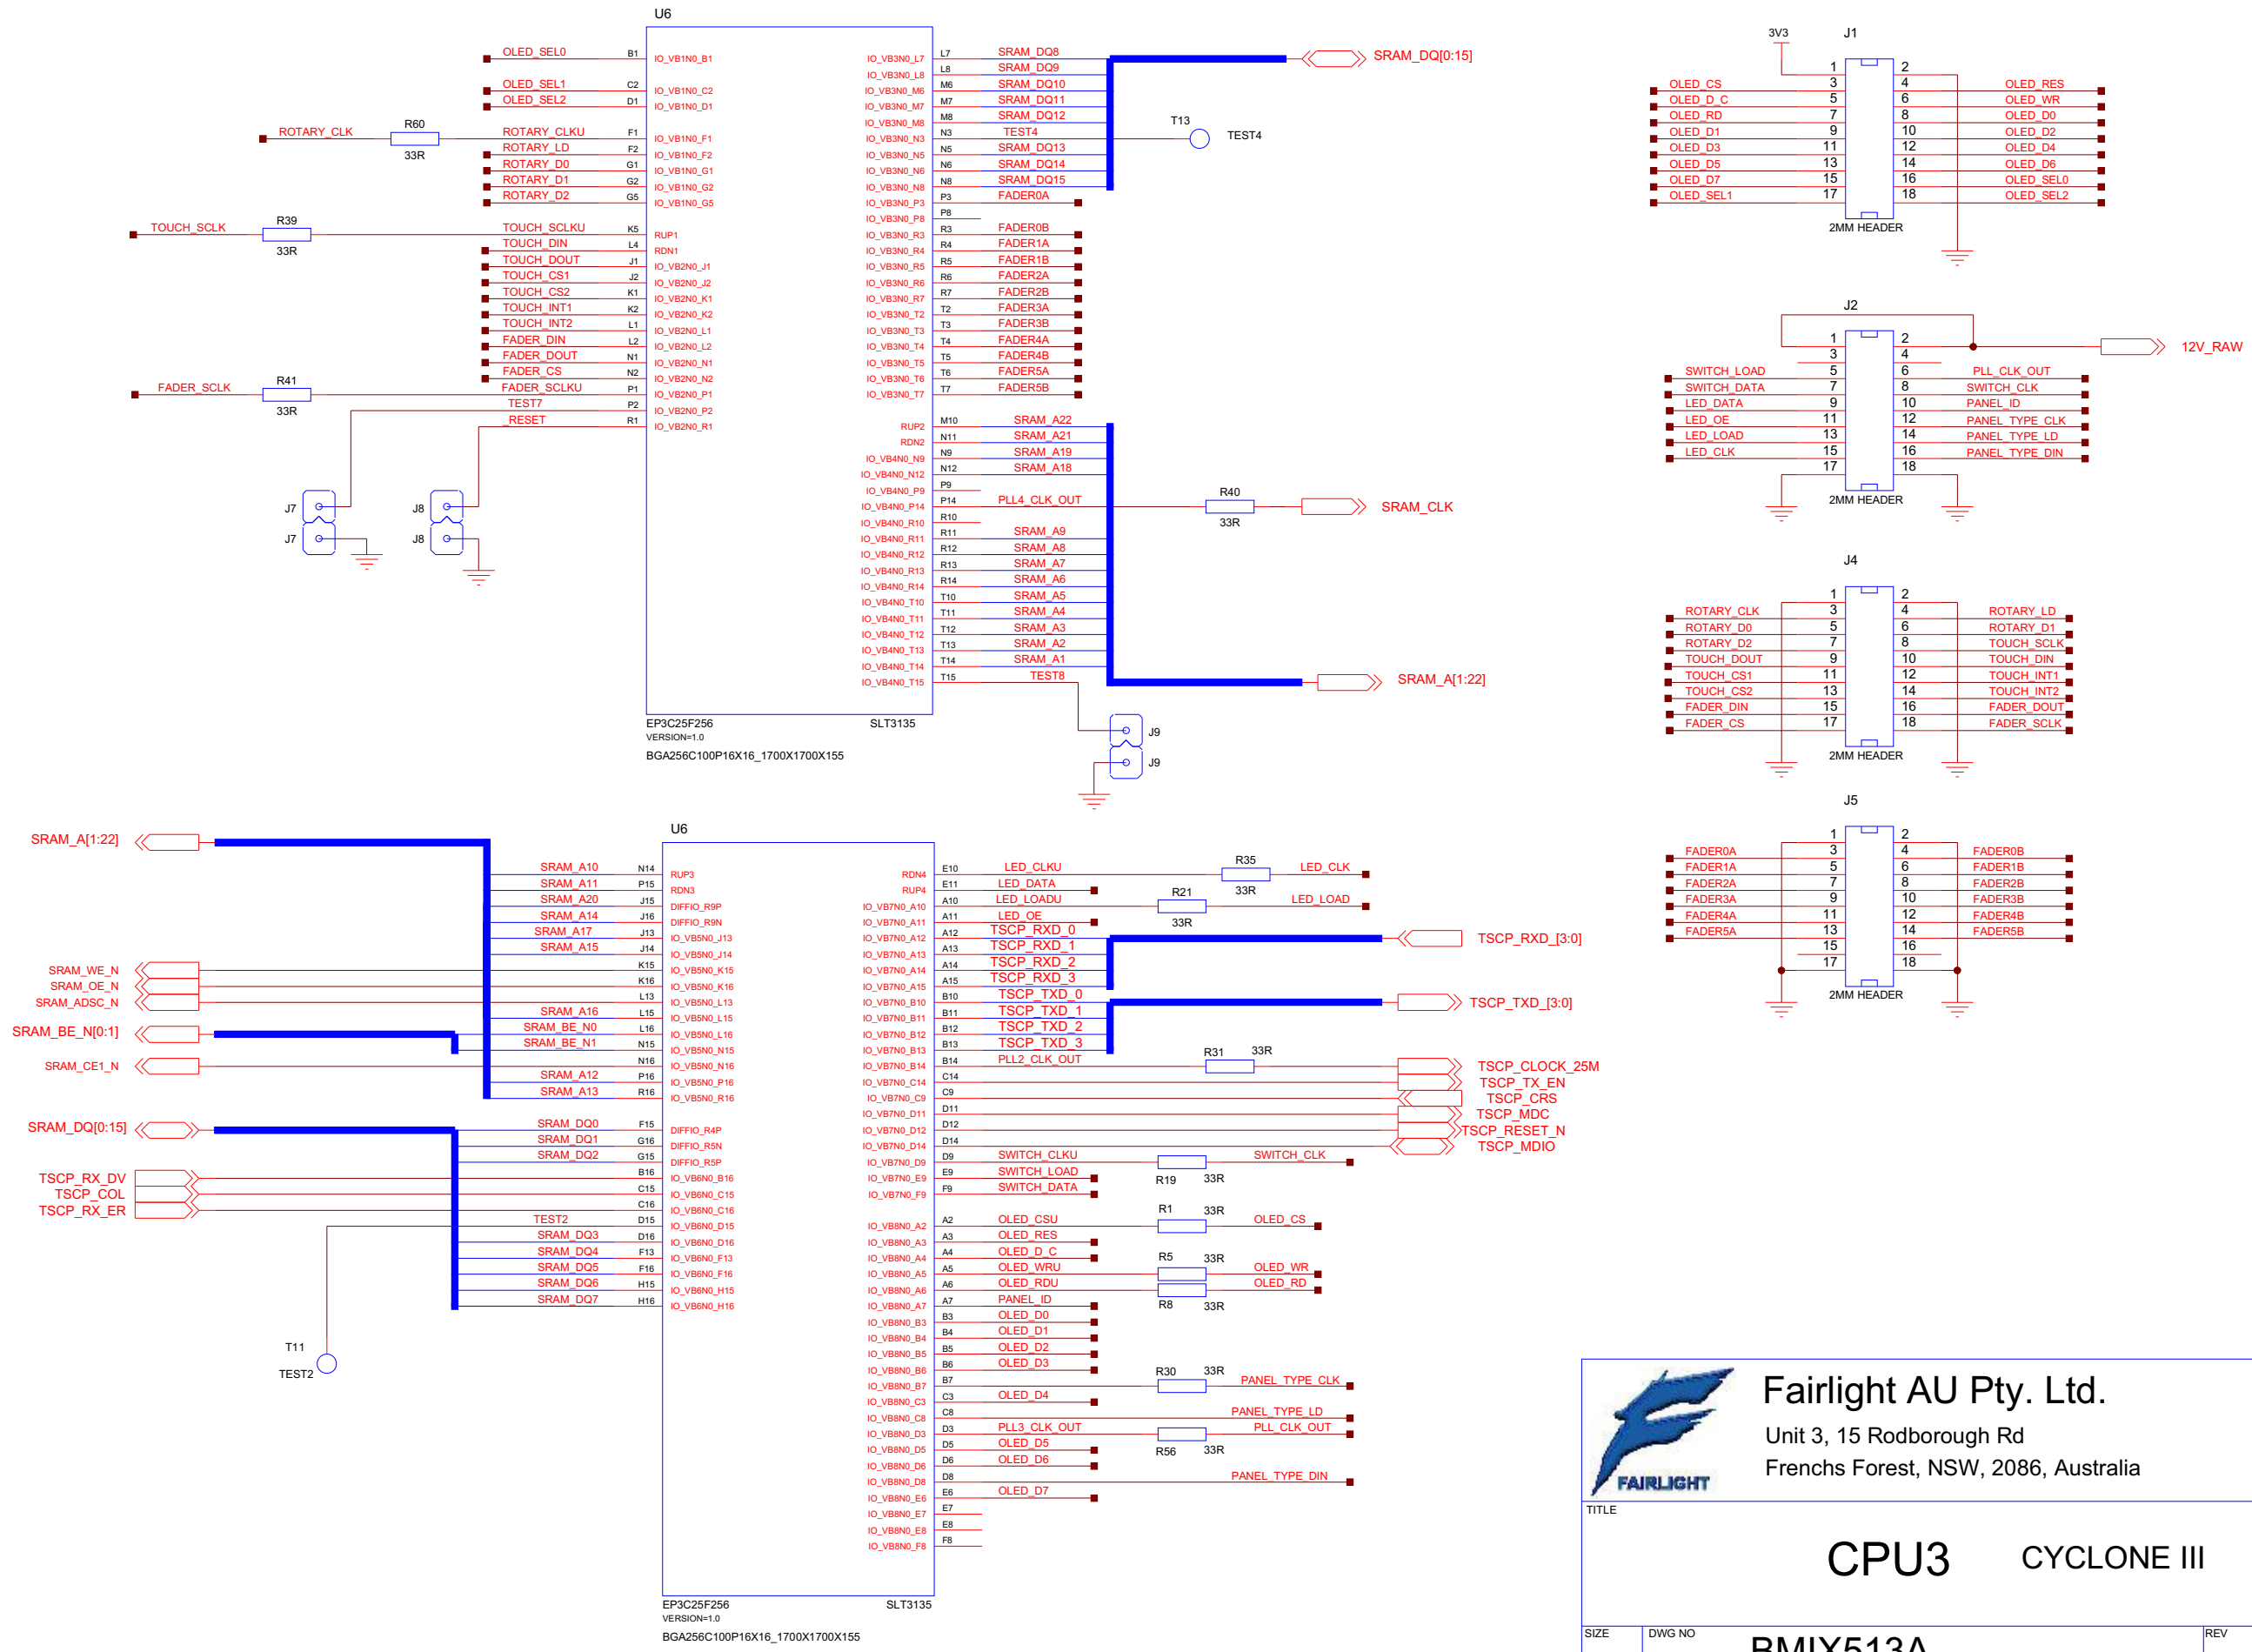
U6

OLED_SEL0 B1 IO_VB1N0_B1
OLED_SEL1 C2 IO_VB1N0_C2
OLED_SEL2 D1 IO_VB1N0_D1
ROTARY_CLK R60 33R ROTARY_CLKU F1 IO_VB1N0_F1
ROTARY_LD F2 IO_VB1N0_F2
ROTARY_D0 G1 IO_VB1N0_G1
ROTARY_D1 G2 IO_VB1N0_G2
ROTARY_D2 G5 IO_VB1N0_G5
TOUCH_SCLK R39 33R TOUCH_SCLKU K5 RUP1
TOUCH_DIN L4 RDN1
TOUCH_DOUT J1 IO_VB2N0_J1
TOUCH_CS1 J2 IO_VB2N0_J2
TOUCH_CS2 K1 IO_VB2N0_K1
TOUCH_INT1 K2 IO_VB2N0_K2
TOUCH_INT2 L1 IO_VB2N0_L1
FADER_DIN L2 IO_VB2N0_L2
FADER_DOUT N1 IO_VB2N0_N1
FADER_CS N2 IO_VB2N0_N2
FADER_SCLK R41 33R FADER_SCLKU P1 IO_VB2N0_P1
TEST7 P2 IO_VB2N0_P2
_RESET R1 IO_VB2N0_R1
J7 J7 J8 J8

IO_VB3N0_L7 L7 SRAM_DQ8
IO_VB3N0_L8 L8 SRAM_DQ9
IO_VB3N0_M6 M6 SRAM_DQ10
IO_VB3N0_M7 M7 SRAM_DQ11
IO_VB3N0_M8 M8 SRAM_DQ12
IO_VB3N0_N3 N3 TEST4
IO_VB3N0_N5 N5 SRAM_DQ13
IO_VB3N0_N6 N6 SRAM_DQ14
IO_VB3N0_N8 N8 SRAM_DQ15
IO_VB3N0_P3 P3 FADER0A
IO_VB3N0_P8 P8
IO_VB3N0_R3 R3 FADER0B
IO_VB3N0_R4 R4 FADER1A
IO_VB3N0_R5 R5 FADER1B
IO_VB3N0_R6 R6 FADER2A
IO_VB3N0_R7 R7 FADER2B
IO_VB3N0_T2 T2 FADER3A
IO_VB3N0_T3 T3 FADER3B
IO_VB3N0_T4 T4 FADER4A
IO_VB3N0_T5 T5 FADER4B
IO_VB3N0_T6 T6 FADER5A
IO_VB3N0_T7 T7 FADER5B
SRAM_DQ[0:15]
T13 TEST4
RUP2 M10 SRAM_A22
RDN2 N11 SRAM_A21
IO_VB4N0_N9 N9 SRAM_A19
IO_VB4N0_N12 N12 SRAM_A18
IO_VB4N0_P9 P9
IO_VB4N0_P14 P14 PLL4_CLK_OUT R40 33R SRAM_CLK
IO_VB4N0_R10 R10
IO_VB4N0_R11 R11 SRAM_A9
IO_VB4N0_R12 R12 SRAM_A8
IO_VB4N0_R13 R13 SRAM_A7
IO_VB4N0_R14 R14 SRAM_A6
IO_VB4N0_T10 T10 SRAM_A5
IO_VB4N0_T11 T11 SRAM_A4
IO_VB4N0_T12 T12 SRAM_A3
IO_VB4N0_T13 T13 SRAM_A2
IO_VB4N0_T14 T14 SRAM_A1
IO_VB4N0_T15 T15 TEST8
SRAM_A[1:22]
EP3C25F256 SLT3135
VERSION=1.0
BGA256C100P16X16_1700X1700X155
J9 J9

3V3 J1
1 2
OLED_CS 3 4 OLED_RES
OLED_D_C 5 6 OLED_WR
OLED_RD 7 8 OLED_D0
OLED_D1 9 10 OLED_D2
OLED_D3 11 12 OLED_D4
OLED_D5 13 14 OLED_D6
OLED_D7 15 16 OLED_SEL0
OLED_SEL1 17 18 OLED_SEL2
2MM HEADER

J2
1 2 12V_RAW
3 4
SWITCH_LOAD 5 6 PLL_CLK_OUT
SWITCH_DATA 7 8 SWITCH_CLK
LED_DATA 9 10 PANEL_ID
LED_OE 11 12 PANEL_TYPE_CLK
LED_LOAD 13 14 PANEL_TYPE_LD
LED_CLK 15 16 PANEL_TYPE_DIN
17 18
2MM HEADER

J4
1 2
ROTARY_CLK 3 4 ROTARY_LD
ROTARY_D0 5 6 ROTARY_D1
ROTARY_D2 7 8 TOUCH_SCLK
TOUCH_DOUT 9 10 TOUCH_DIN
TOUCH_CS1 11 12 TOUCH_INT1
TOUCH_CS2 13 14 TOUCH_INT2
FADER_DIN 15 16 FADER_DOUT
FADER_CS 17 18 FADER_SCLK
2MM HEADER

J5
1 2
FADER0A 3 4 FADER0B
FADER1A 5 6 FADER1B
FADER2A 7 8 FADER2B
FADER3A 9 10 FADER3B
FADER4A 11 12 FADER4B
FADER5A 13 14 FADER5B
15 16
17 18
2MM HEADER

U6
SRAM_A[1:22]
SRAM_A10 N14 RUP3
SRAM_A11 P15 RDN3
SRAM_A20 J15 DIFFIO_R9P
SRAM_A14 J16 DIFFIO_R9N
SRAM_A17 J13 IO_VB5N0_J13
SRAM_A15 J14 IO_VB5N0_J14
SRAM_WE_N K15 IO_VB5N0_K15
SRAM_OE_N K16 IO_VB5N0_K16
SRAM_ADSC_N L13 IO_VB5N0_L13
SRAM_A16 L15 IO_VB5N0_L15
SRAM_BE_N[0:1] SRAM_BE_N0 L16 IO_VB5N0_L16
SRAM_BE_N1 N15 IO_VB5N0_N15
SRAM_CE1_N N16 IO_VB5N0_N16
SRAM_A12 P16 IO_VB5N0_P16
SRAM_A13 R16 IO_VB5N0_R16
SRAM_DQ[0:15] SRAM_DQ0 F15 DIFFIO_R4P
SRAM_DQ1 G16 DIFFIO_R5N
SRAM_DQ2 G15 DIFFIO_R5P
TSCP_RX_DV B16 IO_VB6N0_B16
TSCP_COL C15 IO_VB6N0_C15
TSCP_RX_ER C16 IO_VB6N0_C16
TEST2 D15 IO_VB6N0_D15
SRAM_DQ3 D16 IO_VB6N0_D16
SRAM_DQ4 F13 IO_VB6N0_F13
SRAM_DQ5 F16 IO_VB6N0_F16
SRAM_DQ6 H15 IO_VB6N0_H15
SRAM_DQ7 H16 IO_VB6N0_H16
T11 TEST2

RDN4 E10 LED_CLKU R35 33R LED_CLK
RUP4 E11 LED_DATA
IO_VB7N0_A10 A10 LED_LOADU R21 33R LED_LOAD
IO_VB7N0_A11 A11 LED_OE
IO_VB7N0_A12 A12 TSCP_RXD_0 TSCP_RXD_[3:0]
IO_VB7N0_A13 A13 TSCP_RXD_1
IO_VB7N0_A14 A14 TSCP_RXD_2
IO_VB7N0_A15 A15 TSCP_RXD_3
IO_VB7N0_B10 B10 TSCP_TXD_0 TSCP_TXD_[3:0]
IO_VB7N0_B11 B11 TSCP_TXD_1
IO_VB7N0_B12 B12 TSCP_TXD_2
IO_VB7N0_B13 B13 TSCP_TXD_3
IO_VB7N0_B14 B14 PLL2_CLK_OUT R31 33R TSCP_CLOCK_25M
IO_VB7N0_C14 C14 TSCP_TX_EN
IO_VB7N0_C9 C9 TSCP_CRS
IO_VB7N0_D11 D11 TSCP_MDC
IO_VB7N0_D12 D12 TSCP_RESET_N
IO_VB7N0_D14 D14 TSCP_MDIO
IO_VB7N0_D9 D9 SWITCH_CLKU R19 33R SWITCH_CLK
IO_VB7N0_E9 E9 SWITCH_LOAD
IO_VB7N0_F9 F9 SWITCH_DATA
IO_VB8N0_A2 A2 OLED_CSU R1 33R OLED_CS
IO_VB8N0_A3 A3 OLED_RES
IO_VB8N0_A4 A4 OLED_D_C
IO_VB8N0_A5 A5 OLED_WRU R5 33R OLED_WR
IO_VB8N0_A6 A6 OLED_RDU R8 33R OLED_RD
IO_VB8N0_A7 A7 PANEL_ID
IO_VB8N0_B3 B3 OLED_D0
IO_VB8N0_B4 B4 OLED_D1
IO_VB8N0_B5 B5 OLED_D2
IO_VB8N0_B6 B6 OLED_D3
IO_VB8N0_B7 B7 R30 33R PANEL_TYPE_CLK
IO_VB8N0_C3 C3 OLED_D4
IO_VB8N0_C8 C8 PANEL_TYPE_LD
IO_VB8N0_D3 D3 PLL3_CLK_OUT R56 33R PLL_CLK_OUT
IO_VB8N0_D5 D5 OLED_D5
IO_VB8N0_D6 D6 OLED_D6
IO_VB8N0_D8 D8 PANEL_TYPE_DIN
IO_VB8N0_E6 E6 OLED_D7
IO_VB8N0_E7 E7
IO_VB8N0_E8 E8
IO_VB8N0_F8 F8
EP3C25F256 SLT3135
VERSION=1.0
BGA256C100P16X16_1700X1700X155

FAIRLIGHT
Fairlight AU Pty. Ltd.
Unit 3, 15 Rodborough Rd
Frenchs Forest, NSW, 2086, Australia
TITLE
CPU3 CYCLONE III
SIZE DWG NO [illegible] REV